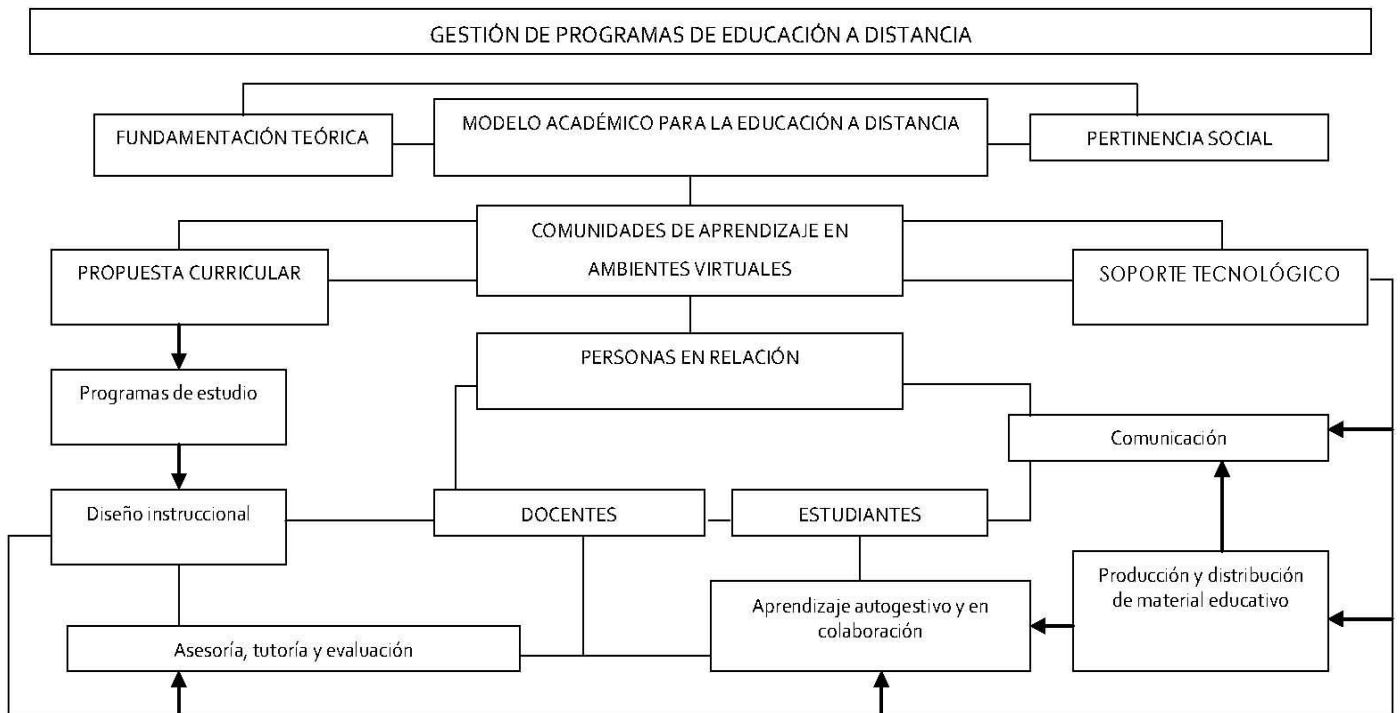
GESTIÓN DE PROGRAMAS DE EDUCACIÓN A DISTANCIA

FUNDAMENTACIÓN TEÓRICA

MODELO ACADÉMICO PARA LA EDUCACIÓN A DISTANCIA

PERTINENCIA SOCIAL

COMUNIDADES DE APRENDIZAJE EN AMBIENTES VIRTUALES

PROPUESTA CURRICULAR

SOPORTE TECNOLÓGICO

PERSONAS EN RELACIÓN

Programas de estudio

Comunicación

Diseño instruccional

DOCENTES

ESTUDIANTES

Producción y distribución de material educativo

Aprendizaje autogestivo y en colaboración

Asesoría, tutoría y evaluación